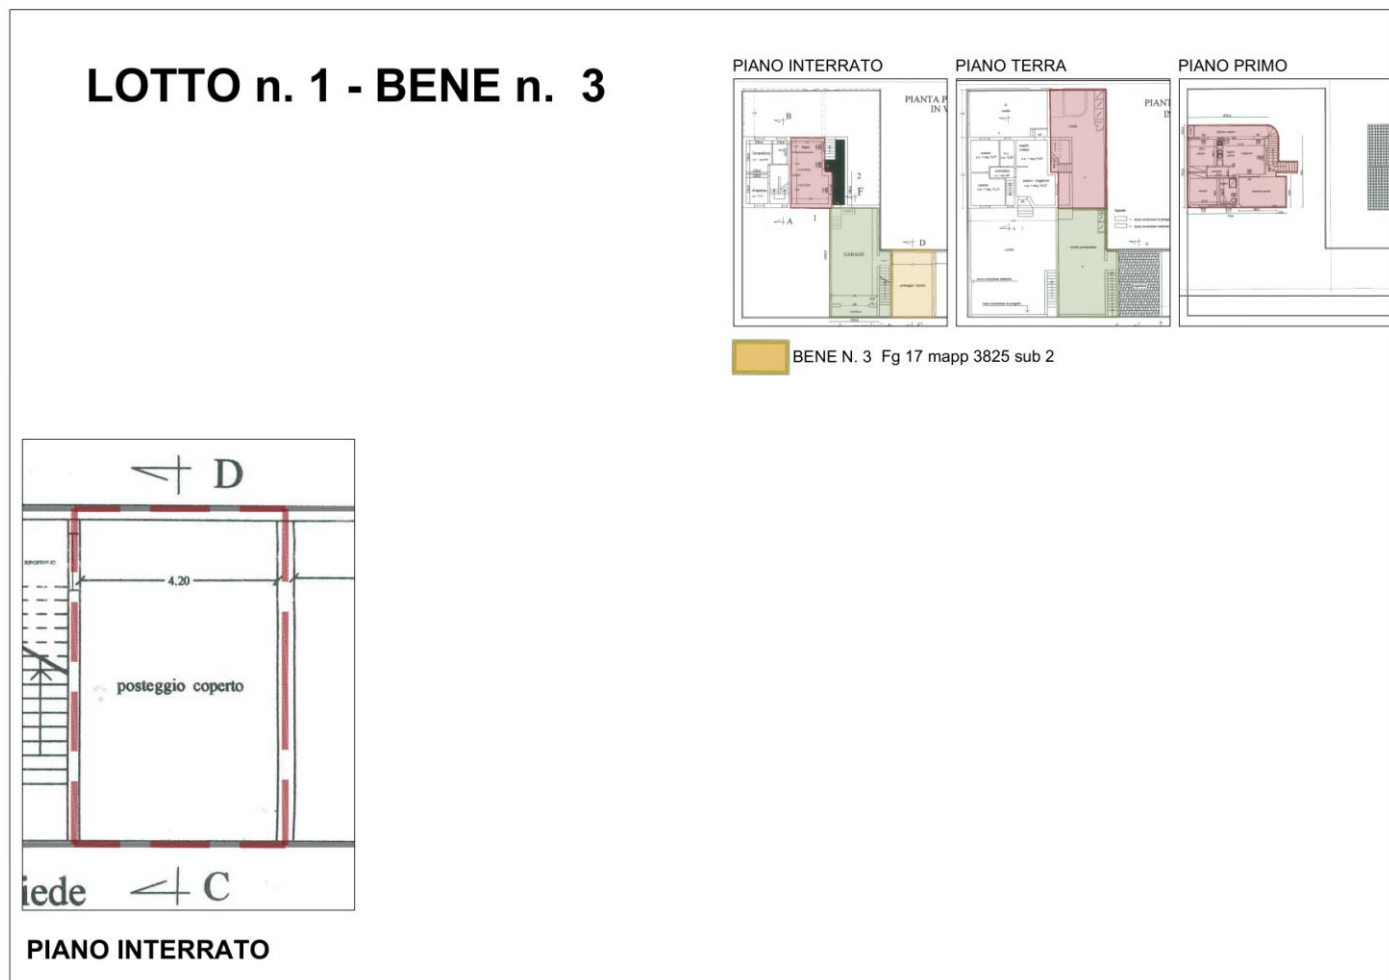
LOTTO n. 1 - BENE n. 3

PIANO INTERRATO

PIANO TERRA

PIANO PRIMO

PIANTA P IN V

B

2

F

A

1

D

GARAGE

PIANT

BENE N. 3 Fg 17 mapp 3825 sub 2

D

4.20

posteggio coperto

iede

C

PIANO INTERRATO